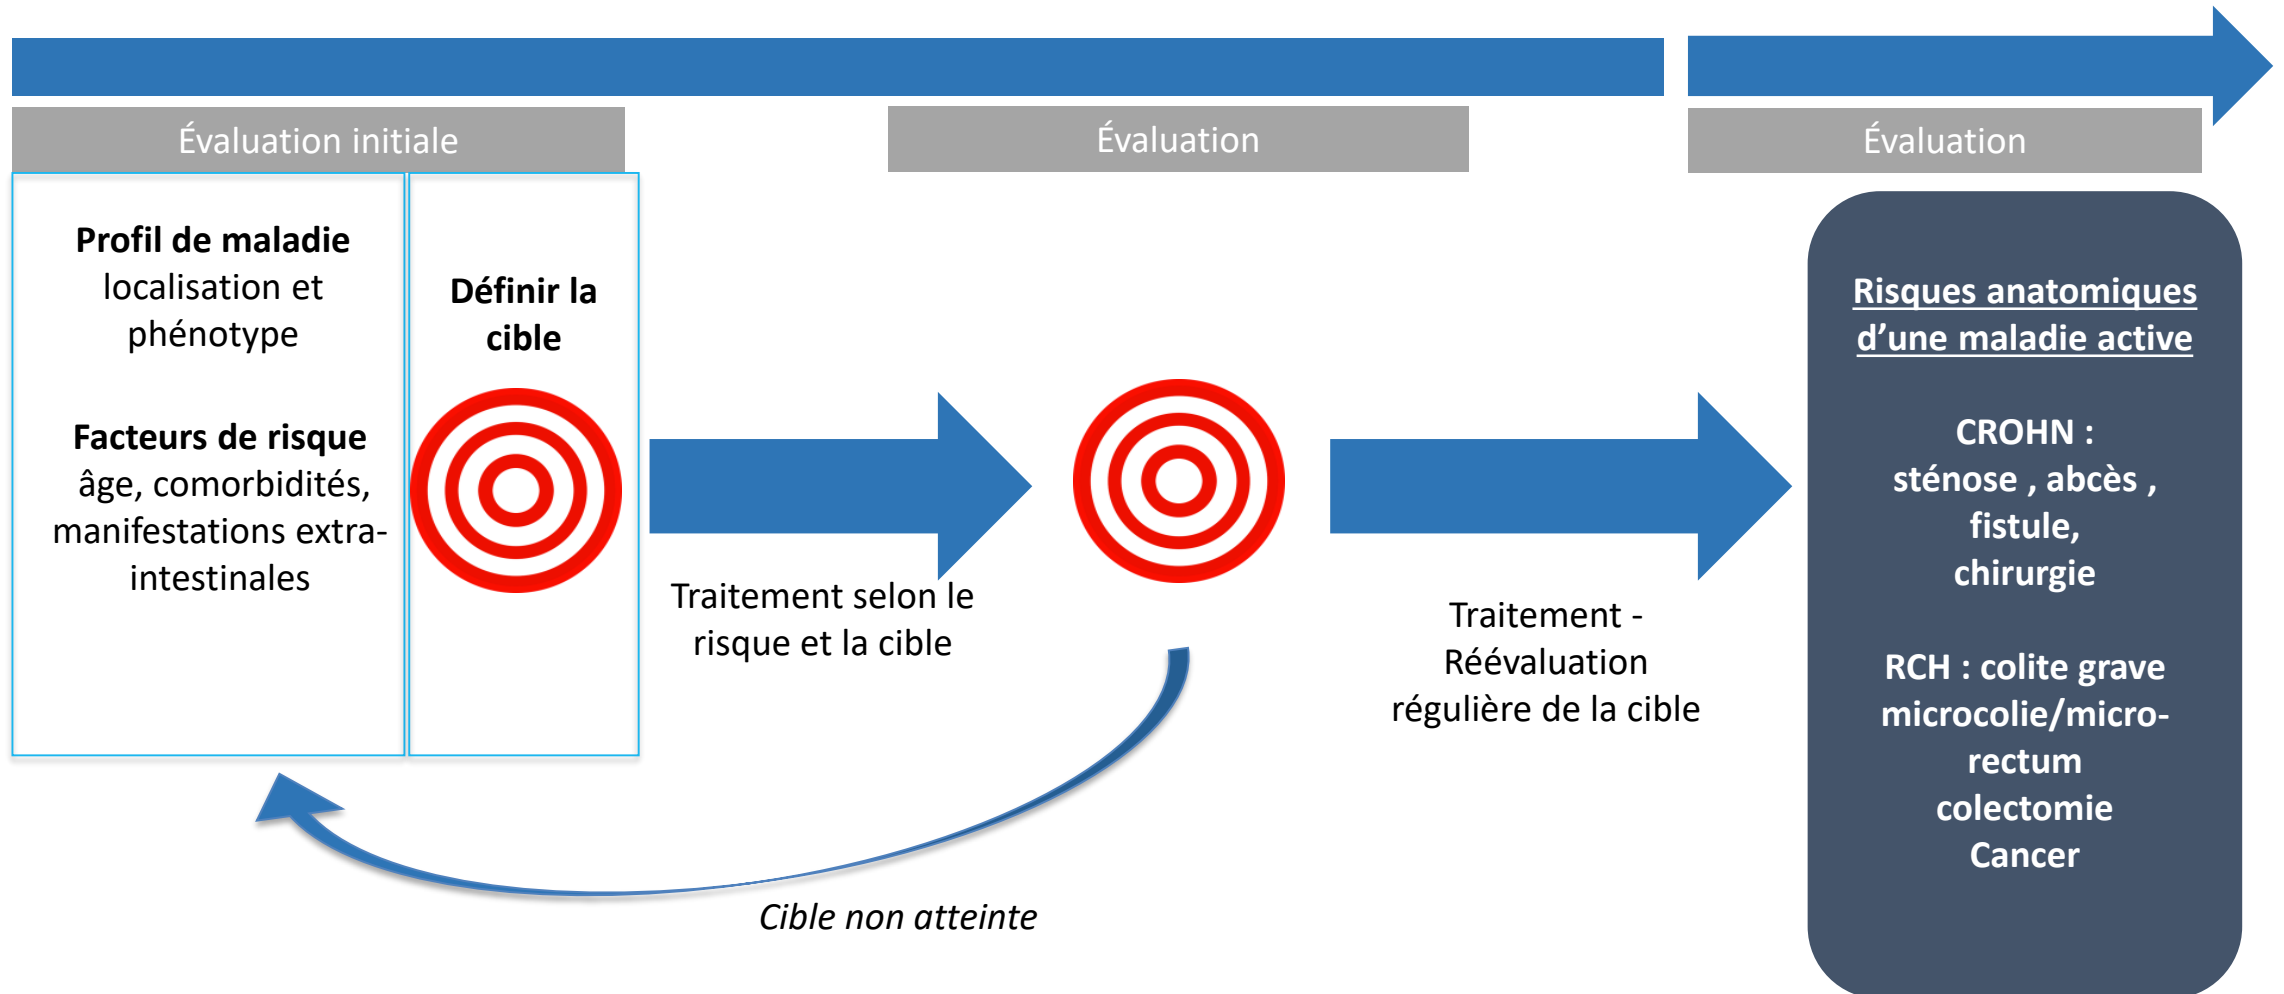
Évaluation initiale

Évaluation

Évaluation

**Profil de maladie**
localisation et phénotype

**Facteurs de risque**
âge, comorbidités, manifestations extra-intestinales

**Définir la cible**

Traitement selon le risque et la cible

Traitement - Réévaluation régulière de la cible

*Cible non atteinte*

Risques anatomiques d'une maladie active

CROHN : sténose , abcès , fistule, chirurgie

RCH : colite grave microcolie/micro-rectum colectomie Cancer